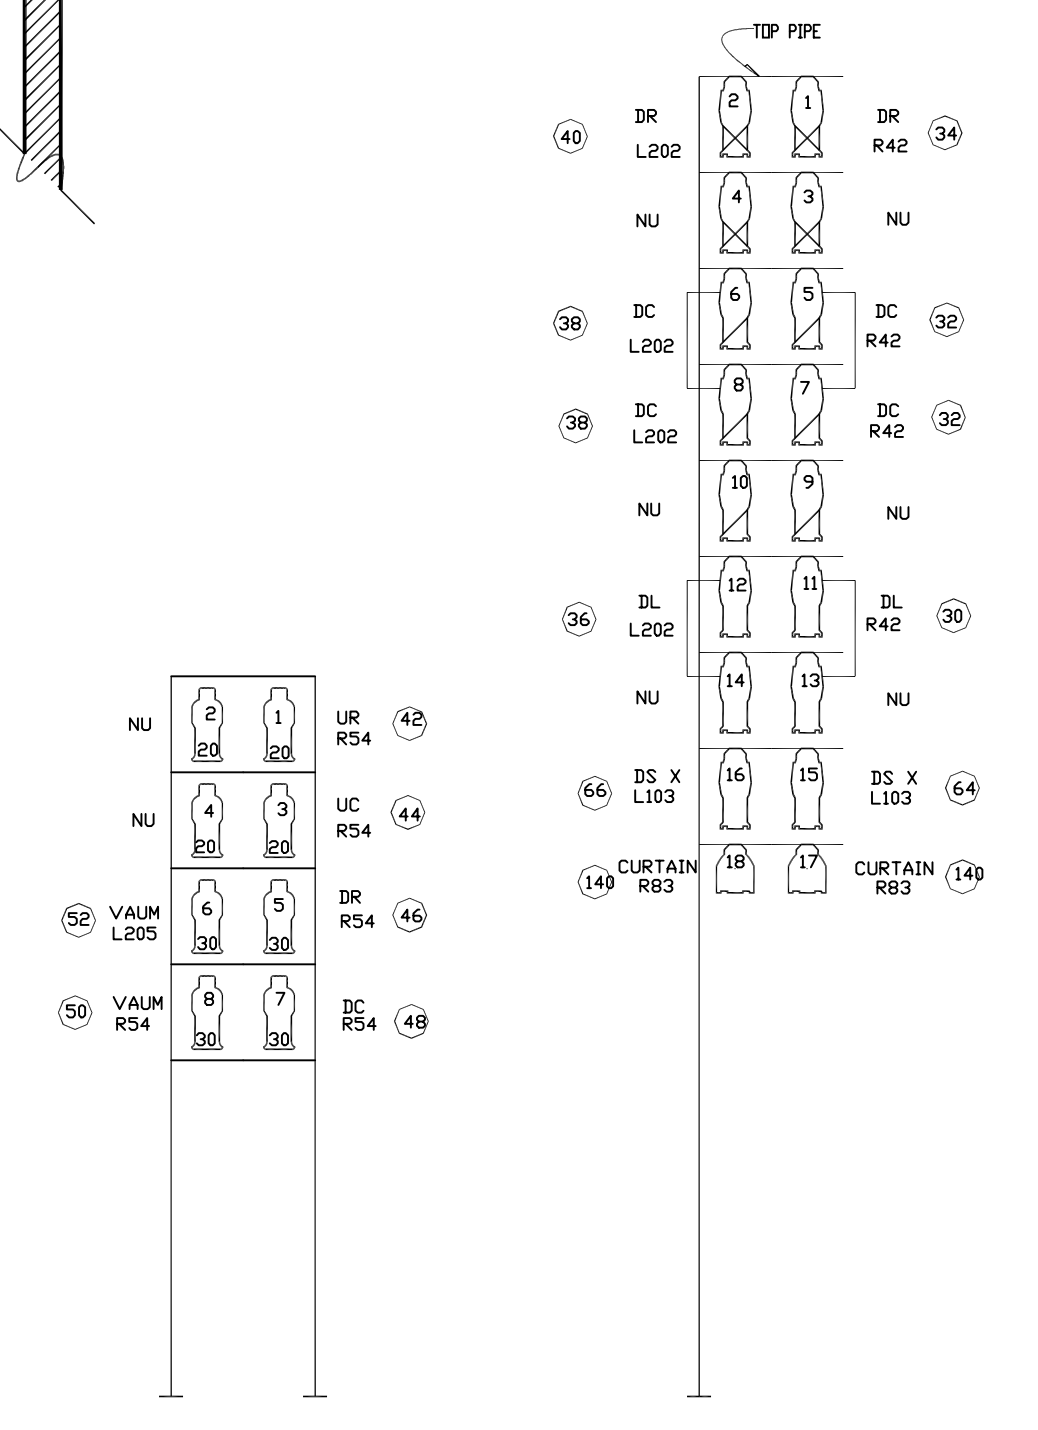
TOP PIPE

40 DR L202 2 1 DR R42 34

NU 4 3 NU

38 DC L202 6 5 DC R42 32

38 DC L202 8 7 DC R42 32

NU 10 9 NU

36 DL L202 12 11 DL R42 30

NU 14 13 NU

66 DS X L103 16 15 DS X L103 64

140 CURTAIN R83 18 17 CURTAIN R83 140

NU 2 20 1 20 UR R54 42

NU 4 20 3 20 UC R54 44

52 VAUM L205 6 30 5 30 DR R54 46

50 VAUM R54 8 30 7 30 DC R54 48